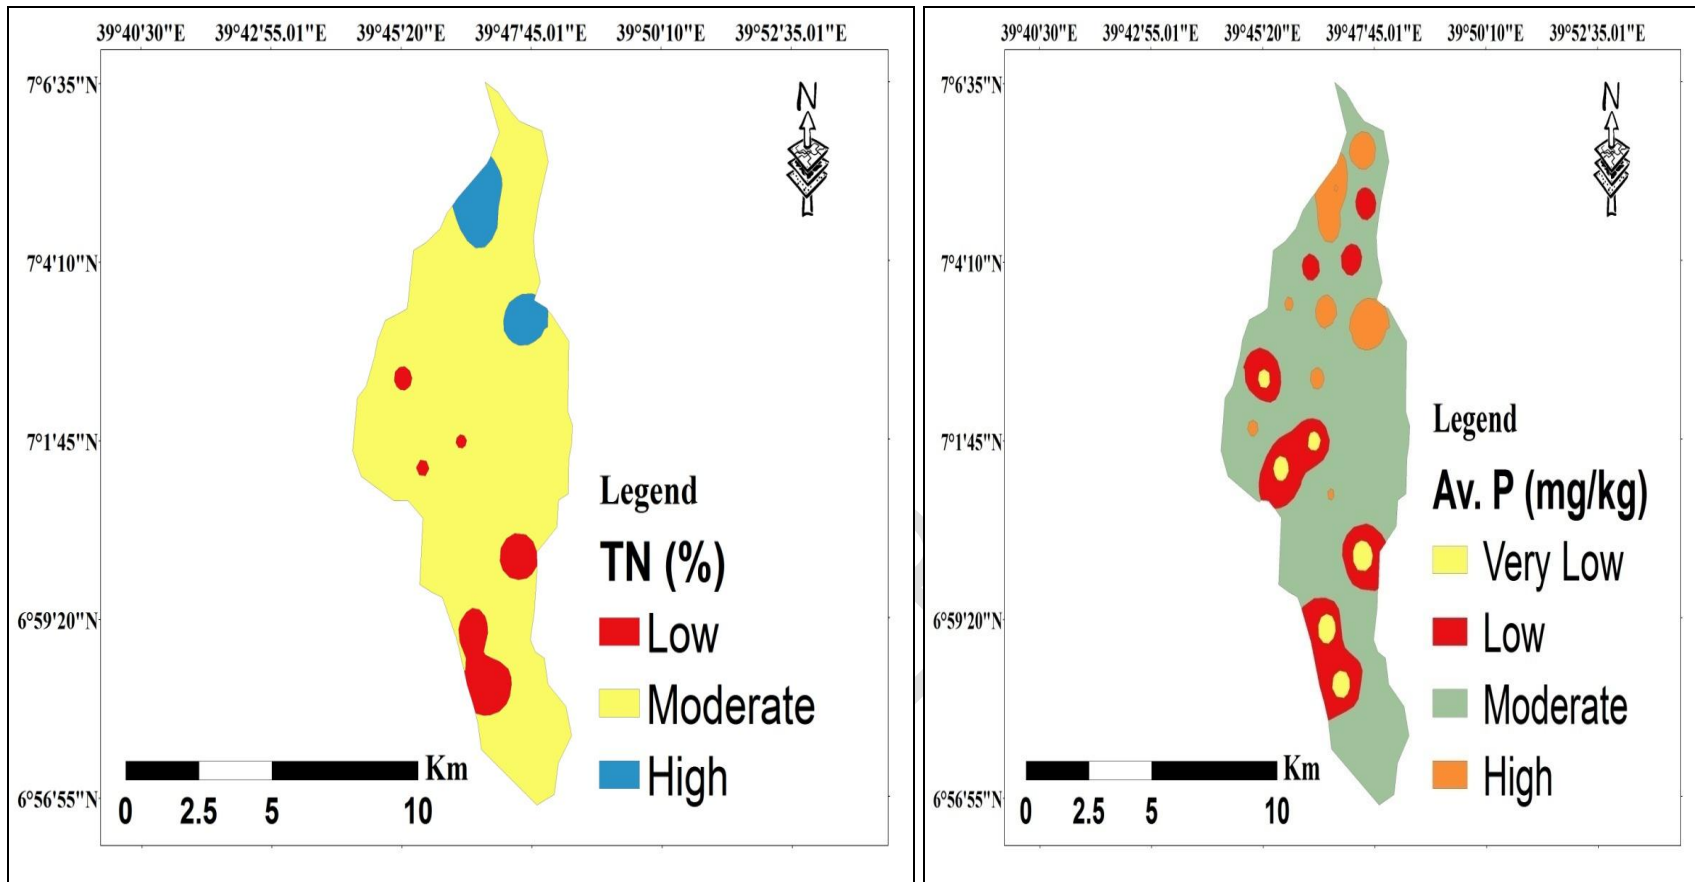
39°40'30"E 39°42'55.01"E 39°45'20"E 39°47'45.01"E 39°50'10"E 39°52'35.01"E

7°6'35"N
7°4'10"N
7°1'45"N
6°59'20"N
6°56'55"N

N

Legend
TN (%)
Low
Moderate
High

Km
0 2.5 5 10

39°40'30"E 39°42'55.01"E 39°45'20"E 39°47'45.01"E 39°50'10"E 39°52'35.01"E

7°6'35"N
7°4'10"N
7°1'45"N
6°59'20"N
6°56'55"N

N

Legend
Av. P (mg/kg)
Very Low
Low
Moderate
High

Km
0 2.5 5 10